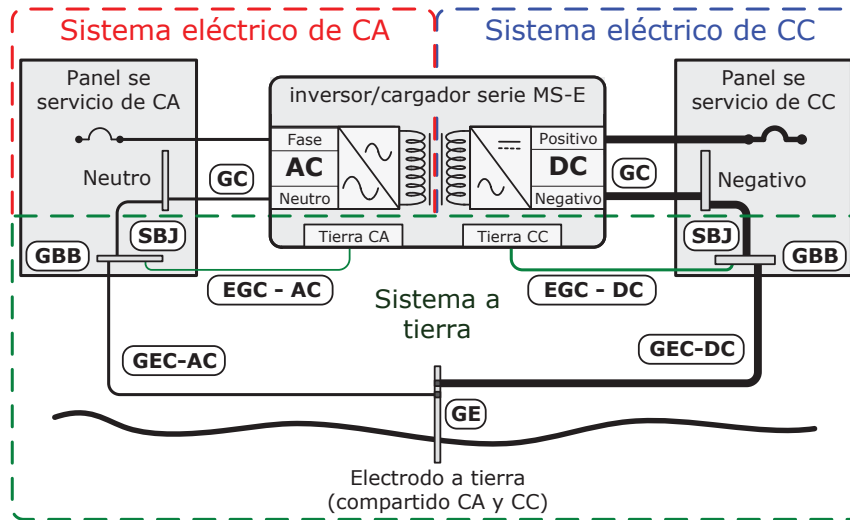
Sistema eléctrico de CA

Sistema eléctrico de CC

Panel se servicio de CA

inversor/cargador serie MS-E

Panel se servicio de CC

Fase

AC

Neutro

Positivo

DC

Negativo

GC

GC

Neutro

Negativo

SBJ

SBJ

GBB

GBB

Tierra CA

Tierra CC

EGC - AC

Sistema a tierra

EGC - DC

GEC-AC

GEC-DC

GE

Electrodo a tierra (compartido CA y CC)